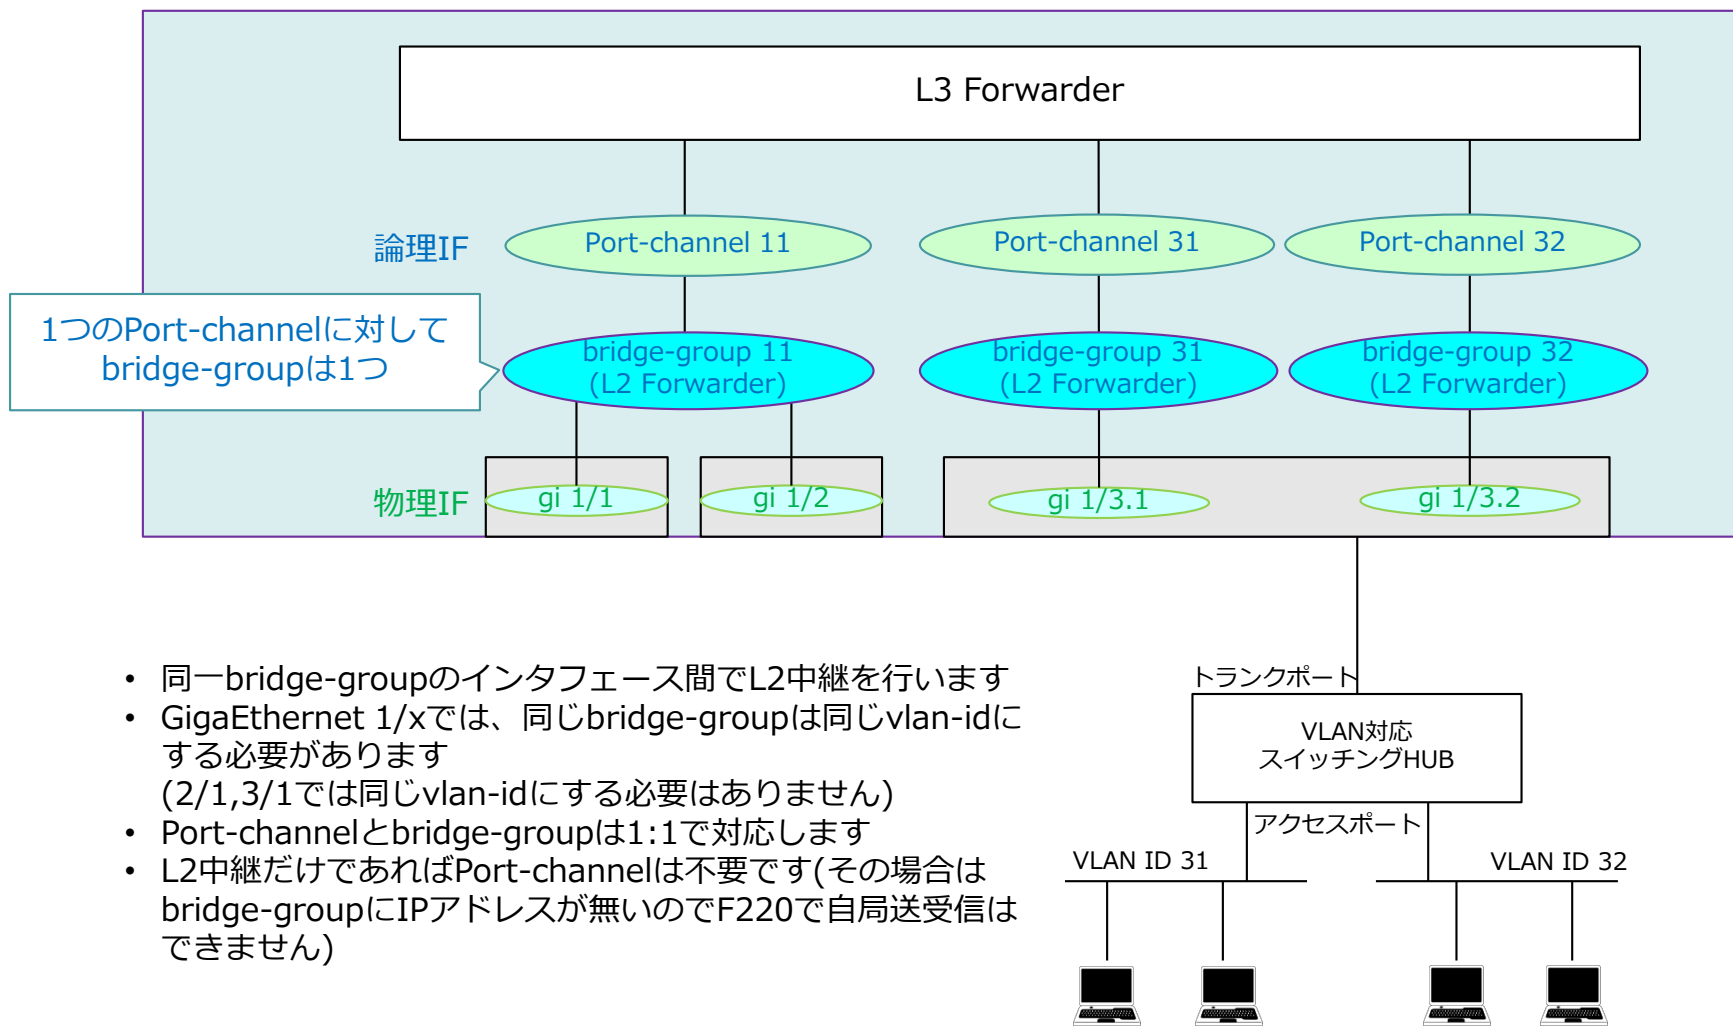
L3 Forwarder

論理IF

Port-channel 11

Port-channel 31

Port-channel 32

1つのPort-channelに対して bridge-groupは1つ

bridge-group 11 (L2 Forwarder)

bridge-group 31 (L2 Forwarder)

bridge-group 32 (L2 Forwarder)

物理IF

gi 1/1

gi 1/2

gi 1/3.1

gi 1/3.2

トランクポート

VLAN対応
スイッチングHUB

アクセスポート

VLAN ID 31

VLAN ID 32

• 同一bridge-groupのインタフェース間でL2中継を行います
• GigaEthernet 1/xでは、同じbridge-groupは同じvlan-idにする必要があります
(2/1,3/1では同じvlan-idにする必要はありません)
• Port-channelとbridge-groupは1:1で対応します
• L2中継だけであればPort-channelは不要です(その場合はbridge-groupにIPアドレスが無いのでF220で自局送受信はできません)